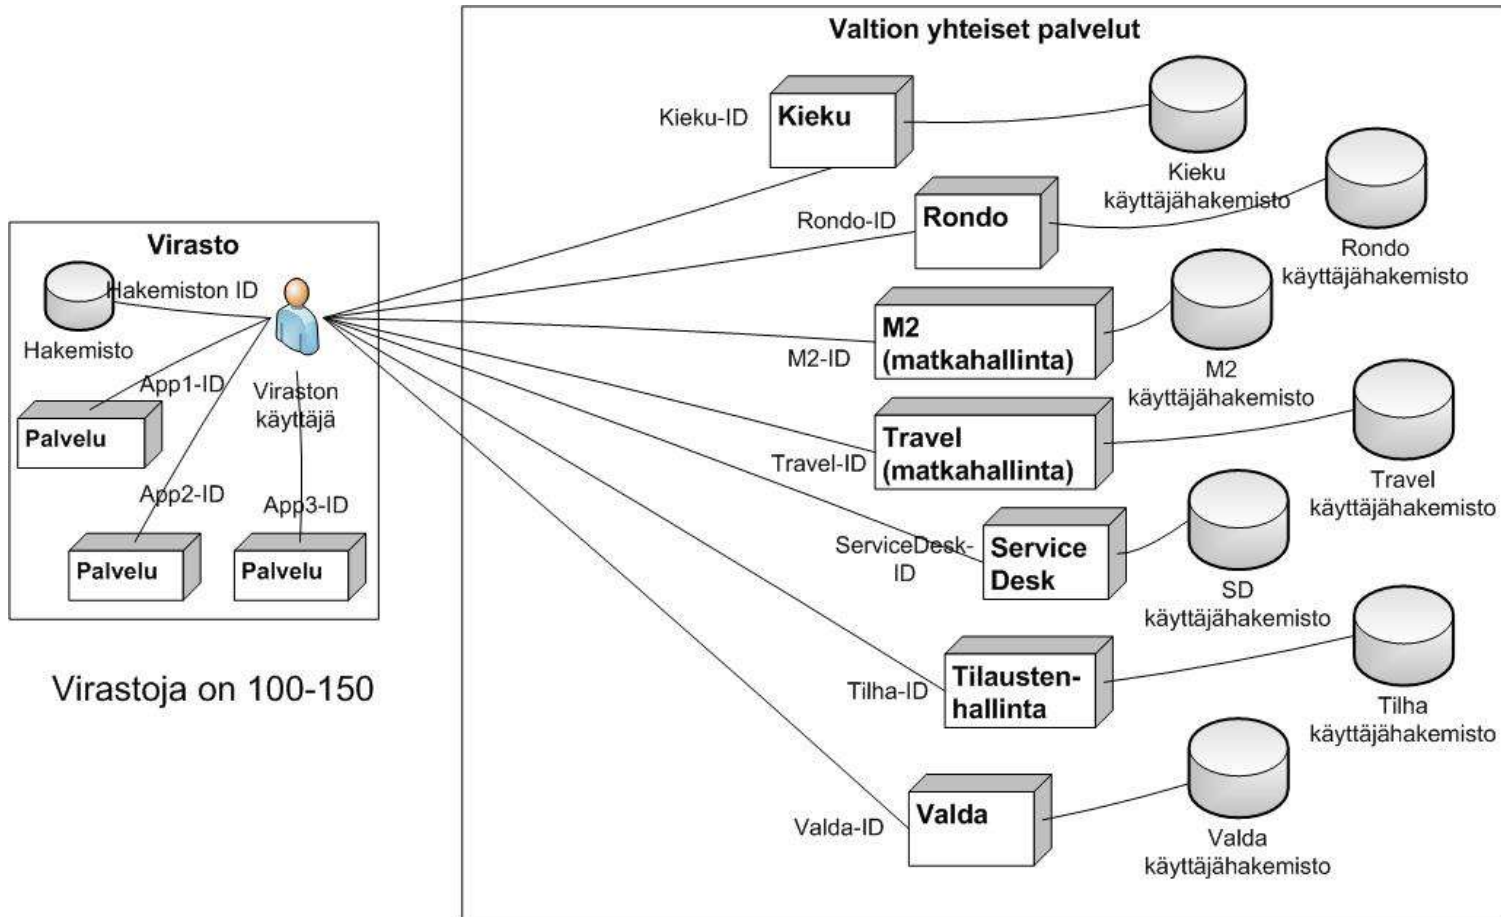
Virasto

Hakemisto

Hakemiston ID

Viraston käyttäjä

App1-ID

Palvelu

App2-ID

App3-ID

Palvelu

Palvelu

Virastoja on 100-150

Valtion yhteiset palvelut

Kieku-ID

Kieku

Kieku käyttäjähakemisto

Rondo-ID

Rondo

Rondo käyttäjähakemisto

M2-ID

M2 (matkahallinta)

M2 käyttäjähakemisto

Travel-ID

Travel (matkahallinta)

Travel käyttäjähakemisto

ServiceDesk-ID

Service Desk

SD käyttäjähakemisto

Tilha-ID

Tilaustenhallinta

Tilha käyttäjähakemisto

Valda-ID

Valda

Valda käyttäjähakemisto